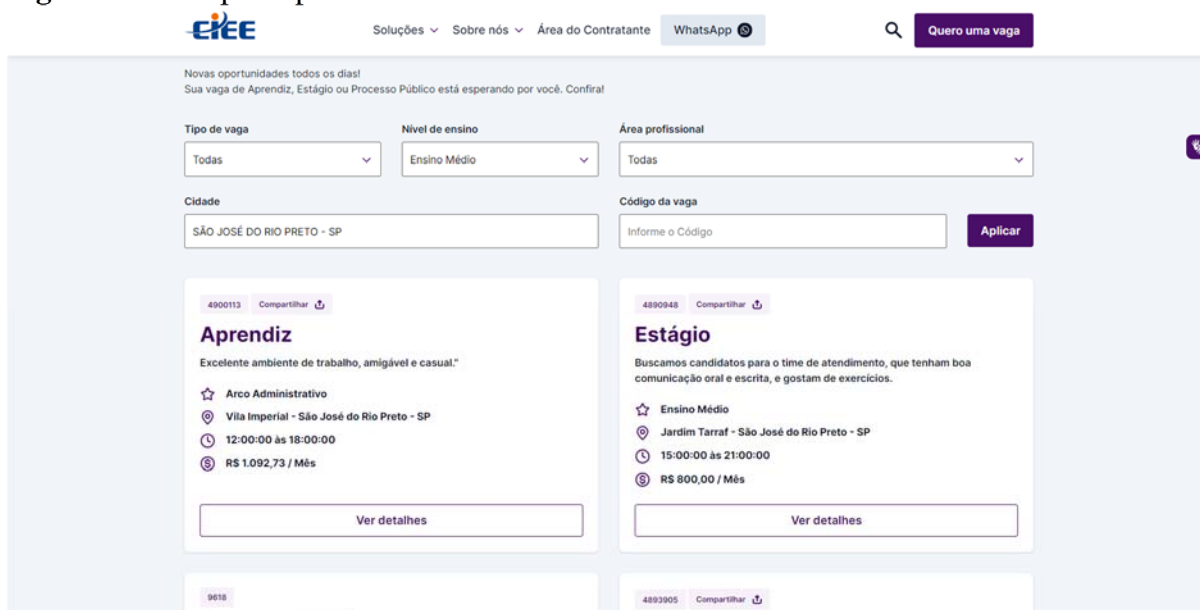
CIEE

Soluções Sobre nós Área do Contratante WhatsApp

Quero uma vaga

Novas oportunidades todos os dias!
Sua vaga de Aprendiz, Estágio ou Processo Público está esperando por você. Confira!

Tipo de vaga
Todas

Nível de ensino
Ensino Médio

Área profissional
Todas

Cidade
SÃO JOSÉ DO RIO PRETO - SP

Código da vaga
Informe o Código

Aplicar

4900113 Compartilhar

Aprendiz

Excelente ambiente de trabalho, amigável e casual."

Arco Administrativo
Vila Imperial - São José do Rio Preto - SP
12:00:00 às 18:00:00
R$ 1.092,73 / Mês

Ver detalhes

4890948 Compartilhar

Estágio

Buscamos candidatos para o time de atendimento, que tenham boa comunicação oral e escrita, e gostam de exercícios.

Ensino Médio
Jardim Tarraf - São José do Rio Preto - SP
15:00:00 às 21:00:00
R$ 800,00 / Mês

Ver detalhes

9618

4893905 Compartilhar